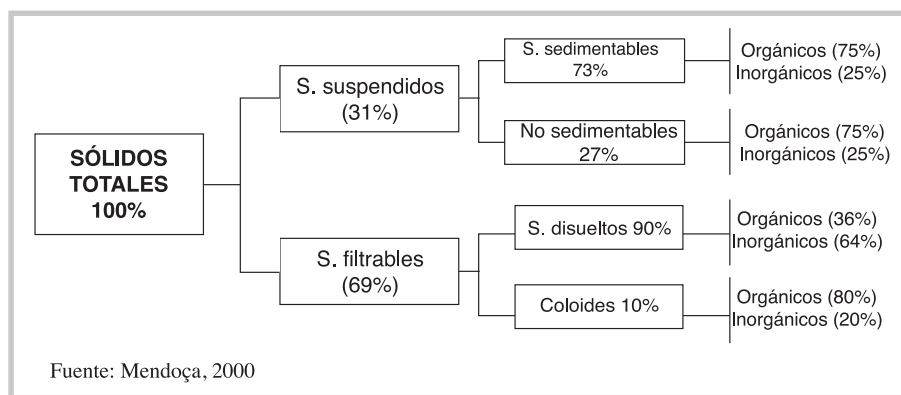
SÓLIDOS TOTALES 100%

S. suspendidos (31%)

S. sedimentables 73%

Orgánicos (75%)
Inorgánicos (25%)

No sedimentables 27%

Orgánicos (75%)
Inorgánicos (25%)

S. filtrables (69%)

S. disueltos 90%

Orgánicos (36%)
Inorgánicos (64%)

Coloides 10%

Orgánicos (80%)
Inorgánicos (20%)

Fuente: Mendoça, 2000